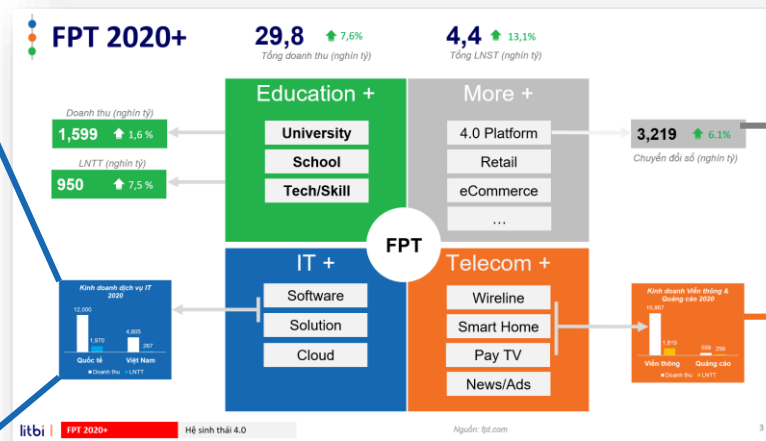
FPT 2020+

29,8 7,6%
Tổng doanh thu (nghìn tỷ)

4,4 13,1%
Tổng LNST (nghìn tỷ)

Doanh thu (nghìn tỷ)
1,599 1,6 %

LNTT (nghìn tỷ)
950 7,5 %

Education +
University
School
Tech/Skill

More +
4.0 Platform
Retail
eCommerce
…

3,219 6.1%
Chuyển đổi số (nghìn tỷ)

FPT

IT +
Software
Solution
Cloud

Telecom +
Wireline
Smart Home
Pay TV
News/Ads

Kinh doanh dịch vụ IT 2020
12,000
1,570
4,805
267
Quốc tế
Việt Nam
Doanh thu LNTT

Kinh doanh Viễn thông & Quảng cáo 2020
10,867
1,918
599
268
Viễn thông
Quảng cáo
Doanh thu LNTT

litbi
FPT 2020+
Hệ sinh thái 4.0
Nguồn: fpt.com
3